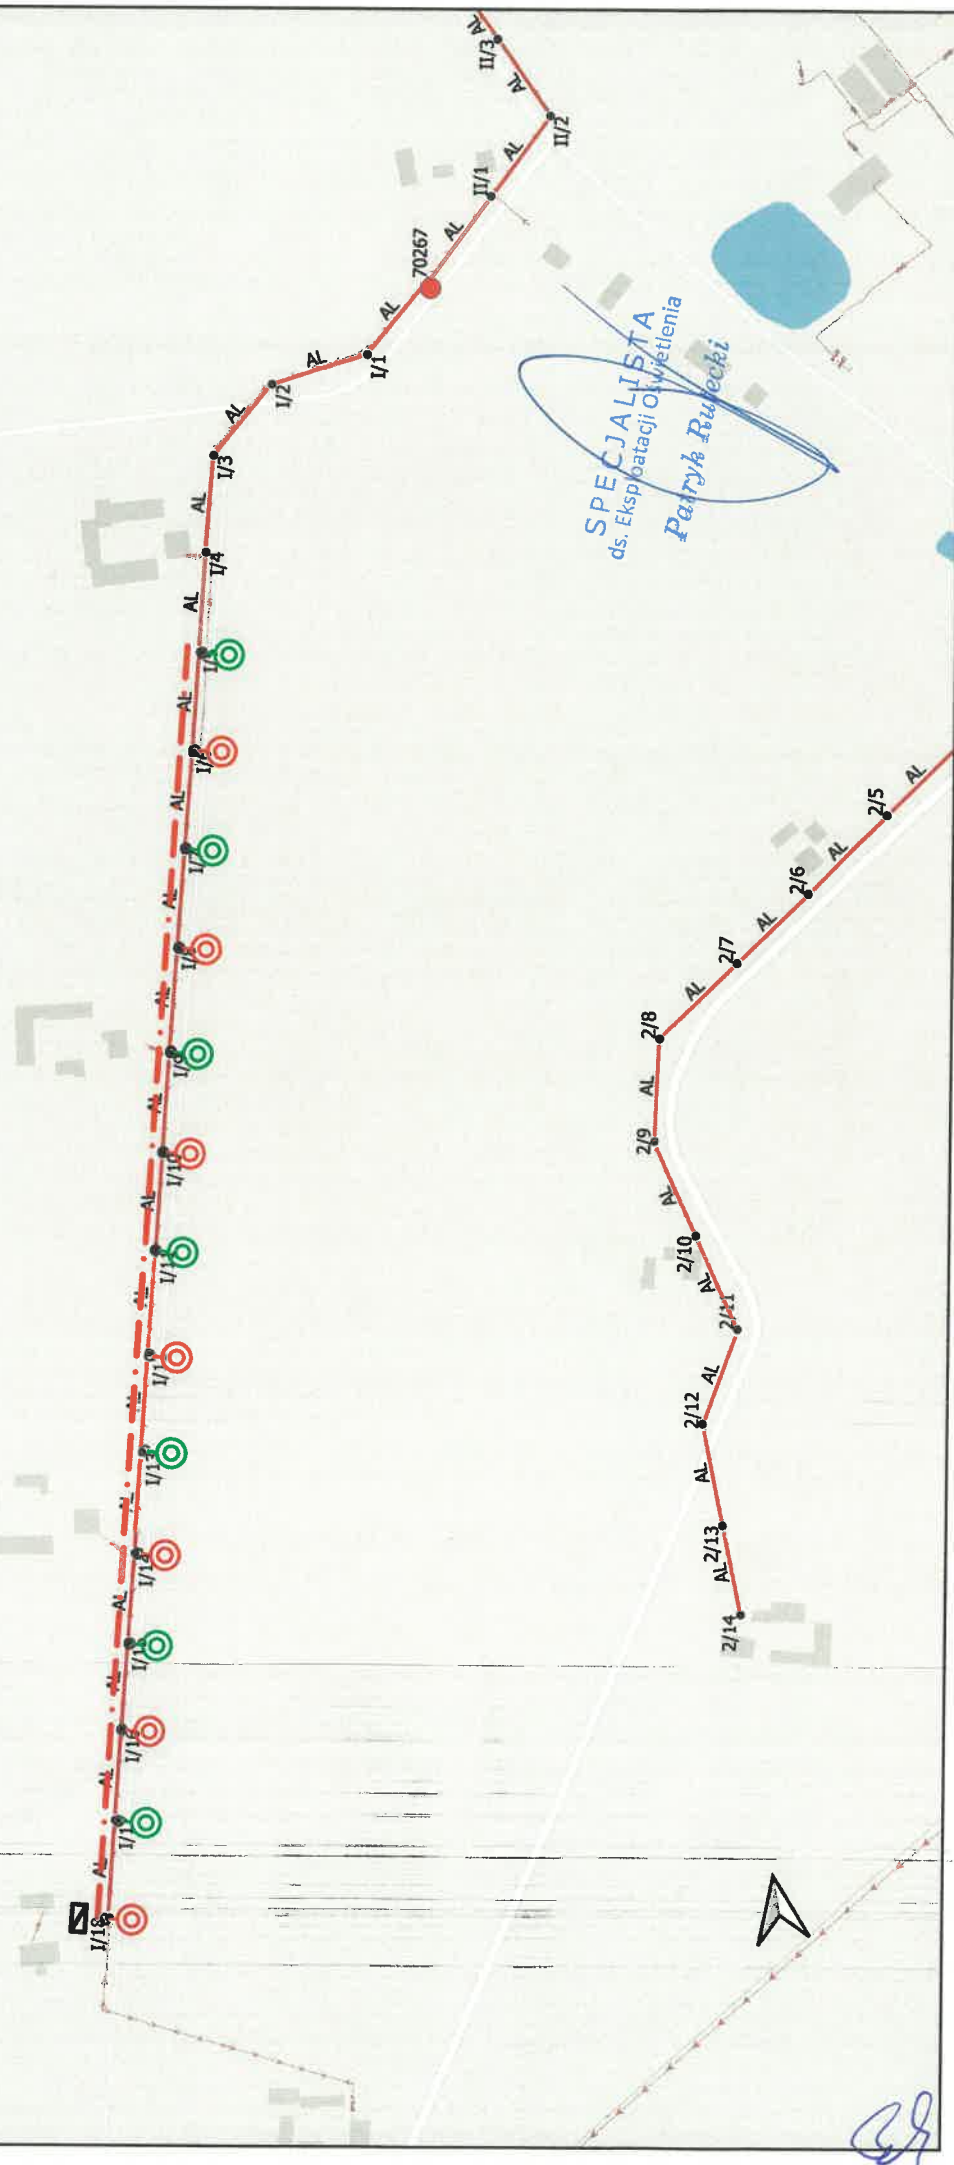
II/3
AL
AL
II/2
AL
II/1
AL
70267
AL
I/1
AL
I/2
AL
I/3
AL
I/4
AL
I/5
AL
I/6
AL
I/7
AL
I/8
AL
I/9
AL
I/10
AL
I/11
AL
I/12
AL
I/13
AL
I/14
AL
I/15
AL
I/16
AL
I/17
AL
I/18

SPECJALISTA
ds. Eksploatacji Oświetlenia
Patryk Rudecki

AL
2/5
AL
2/6
AL
2/7
AL
2/8
AL
2/9
AL
2/10
AL
2/11
AL
2/12
AL
2/13
AL
2/14